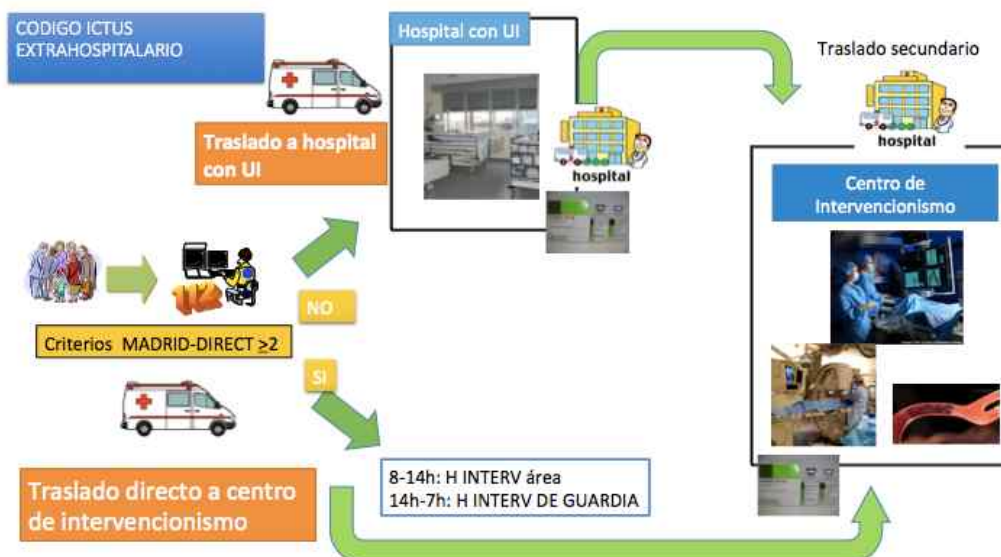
CODIGO ICTUS EXTRAHOSPITALARIO

Hospital con UI

Traslado secundario

Traslado a hospital con UI

hospital

hospital

Centro de Intervencionismo

112

NO

Criterios MADRID-DIRECT $\geq 2$

SI

8-14h: H INTERV área
14h-7h: H INTERV DE GUARDIA

Traslado directo a centro de intervencionismo